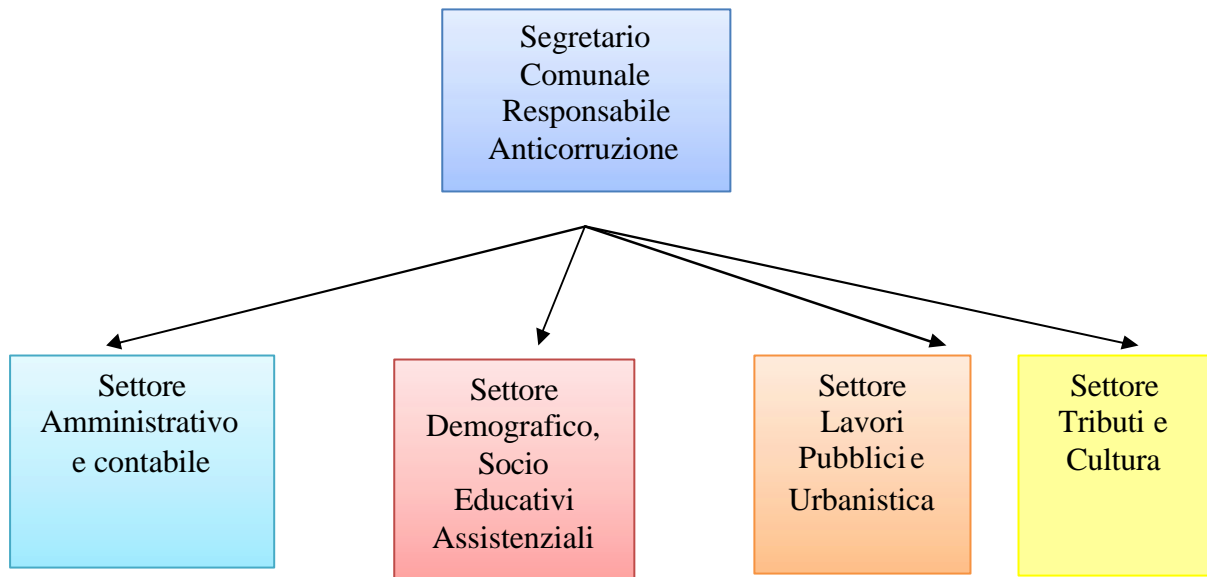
Segretario Comunale Responsabile Anticorruzione

Settore Amministrativo e contabile

Settore Demografico, Socio Educativi Assistenziali

Settore Lavori Pubblici e Urbanistica

Settore Tributi e Cultura